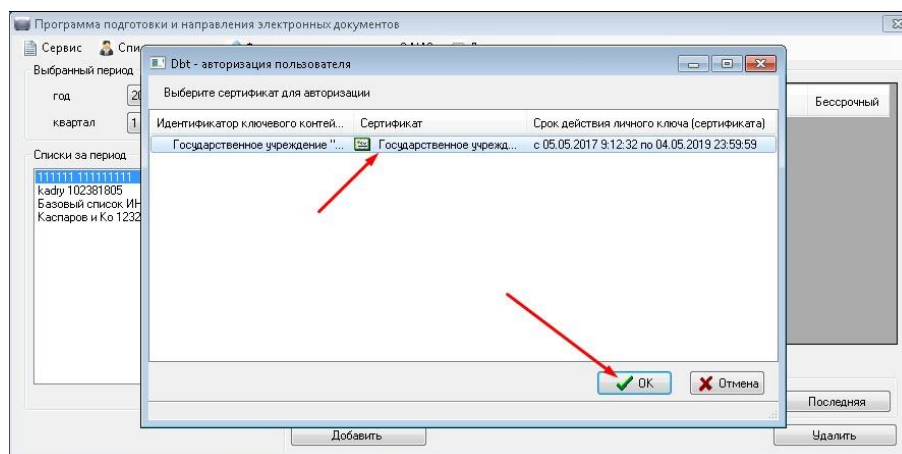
Программа подготовки и направления электронных документов

Сервис

Спи

Выбранный период

год

20

квартал

1

Списки за период

111111 111111111
kadry 102381805
Базовый список ИН
Каспаров и Ко 1232

Бессрочный

Последняя

Добавить

Удалить

Dbt - авторизация пользователя

Выберите сертификат для авторизации

| Идентификатор ключевого контей... | Сертификат | Срок действия личного ключа (сертификата) |
|---|---|---|
| Государственное учреждение "... | Государственное учрежд... | с 05.05.2017 9:12:32 по 04.05.2019 23:59:59 |

OK

Отмена